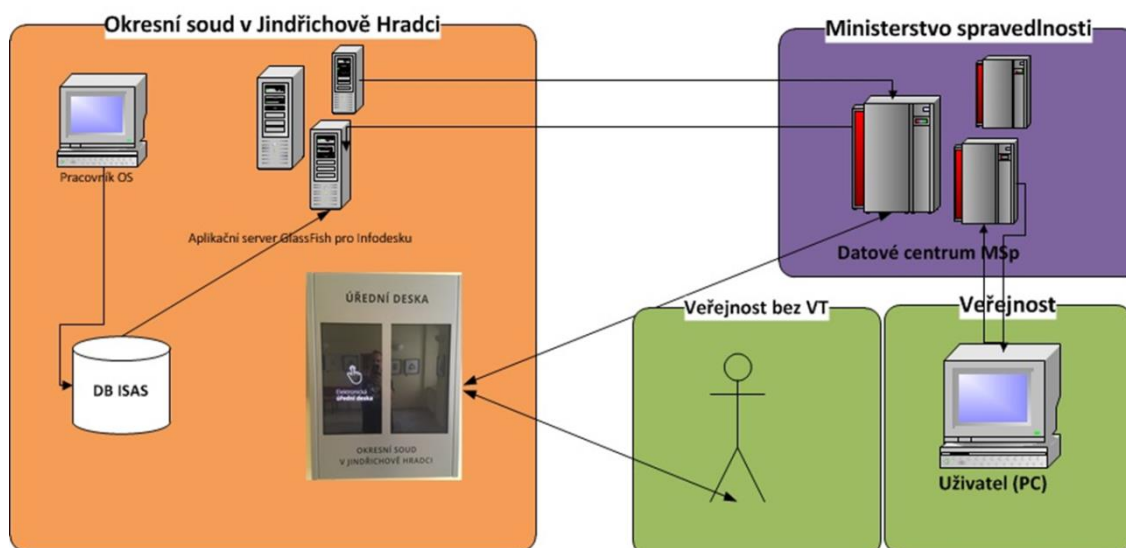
Okresní soud v Jindřichově Hradci

Pracovník OS

Aplikační server GlassFish pro Infodesku

DB ISAS

ÚŘEDNÍ DESKA

Elektronická úřední deska

OKRESNÍ SOUD V JINDŘICHOVĚ HRADCI

Ministerstvo spravedlnosti

Datové centrum MSp

Veřejnost bez VT

Veřejnost

Uživatel (PC)